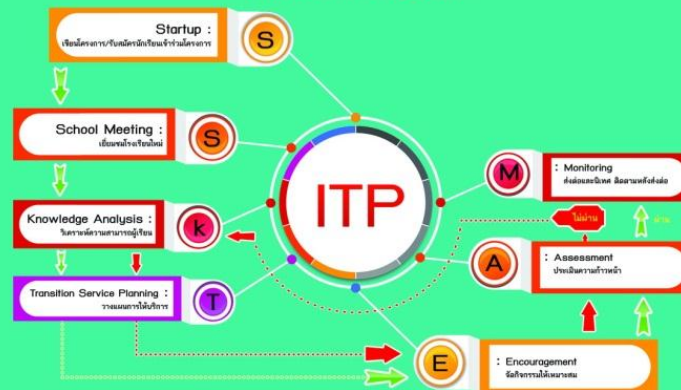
Startup :
เชิญโครงการ/รับสมัครนักเรียนเข้าร่วมโครงการ

S

School Meeting :
เยี่ยมชมโรงเรียนใหม่

S

Knowledge Analysis :
วิเคราะห์ความสามารถผู้เรียน

k

Transition Service Planning :
วางแผนการให้บริการ

T

ITP

M

: Monitoring
ส่งต่อและนิเทศ ติดตามหลังส่งต่อ

ไม่ผ่าน

ผ่าน

A

: Assessment
ประเมินความก้าวหน้า

E

: Encouragement
จัดกิจกรรมให้เหมาะสม